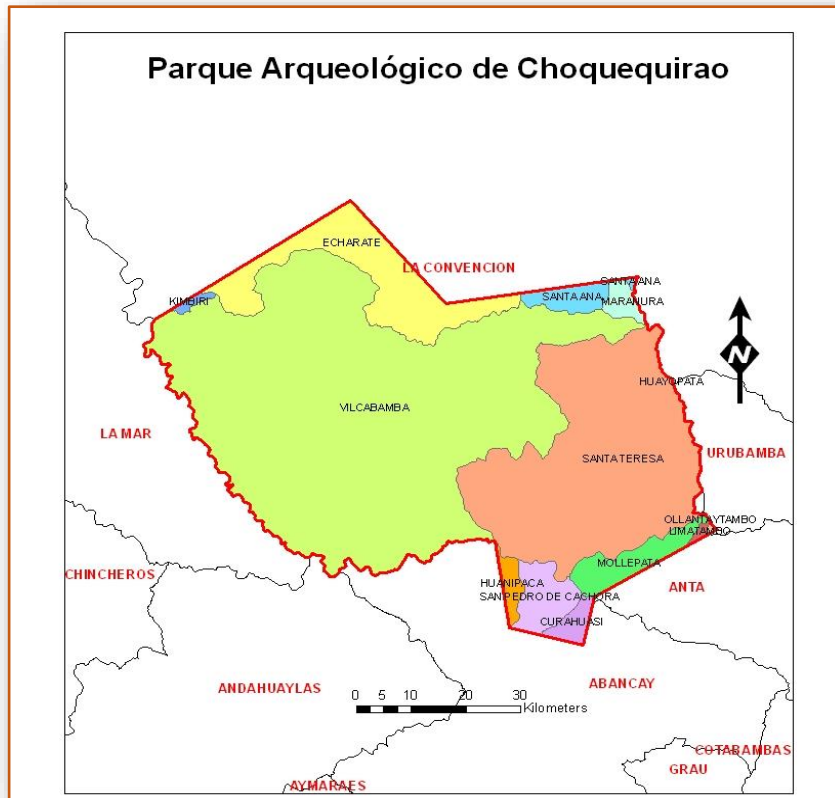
Parque Arqueológico de Choquequirao

ECHARATE
LA CONVENCION
SANTA ANA
SANTA ANA
MARANURA
KIMBIRI
N
HUAYOPATA
VILCABAMBA
LA MAR
URUBAMBA
SANTA TERESA
OLLANTAYTAMBO
URUBAMBA
MOLLEPATA
CHINCHEROS
HUANIPACA
SAN PEDRO DE CACHORA
ANTA
CURAHUASI
ANDAHUAYLAS
0 5 10 20 30
Kilometers
ABANCAY
COTABAMBAS
GRAU
AYMARAES